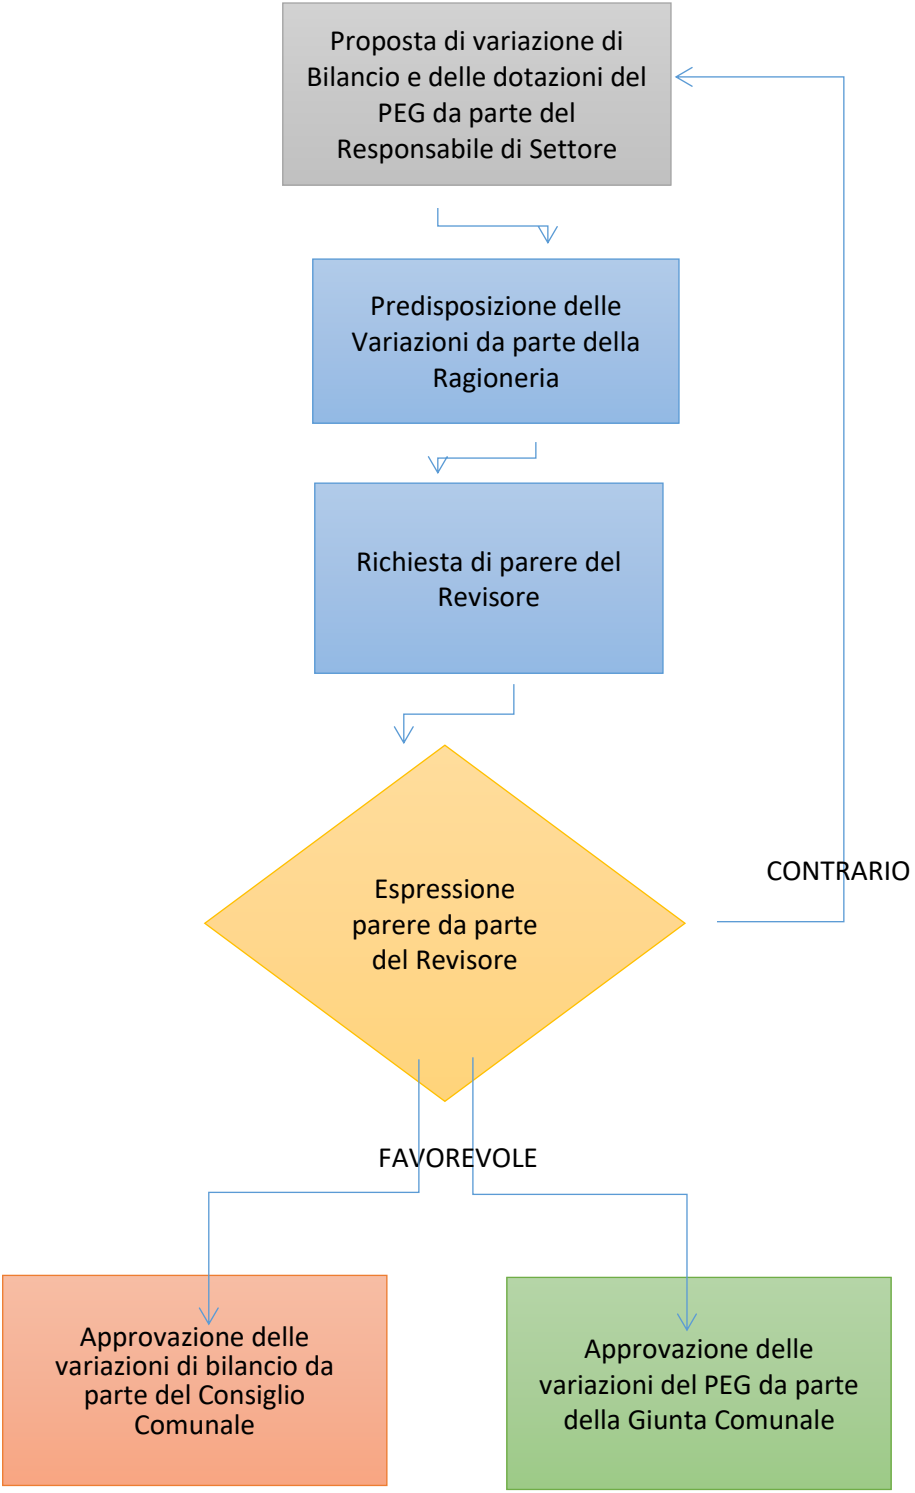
Proposta di variazione di Bilancio e delle dotazioni del PEG da parte del Responsabile di Settore

Predisposizione delle Variazioni da parte della Ragioneria

Richiesta di parere del Revisore

Espressione parere da parte del Revisore

CONTRARIO

FAVOREVOLE

Approvazione delle variazioni di bilancio da parte del Consiglio Comunale

Approvazione delle variazioni del PEG da parte della Giunta Comunale